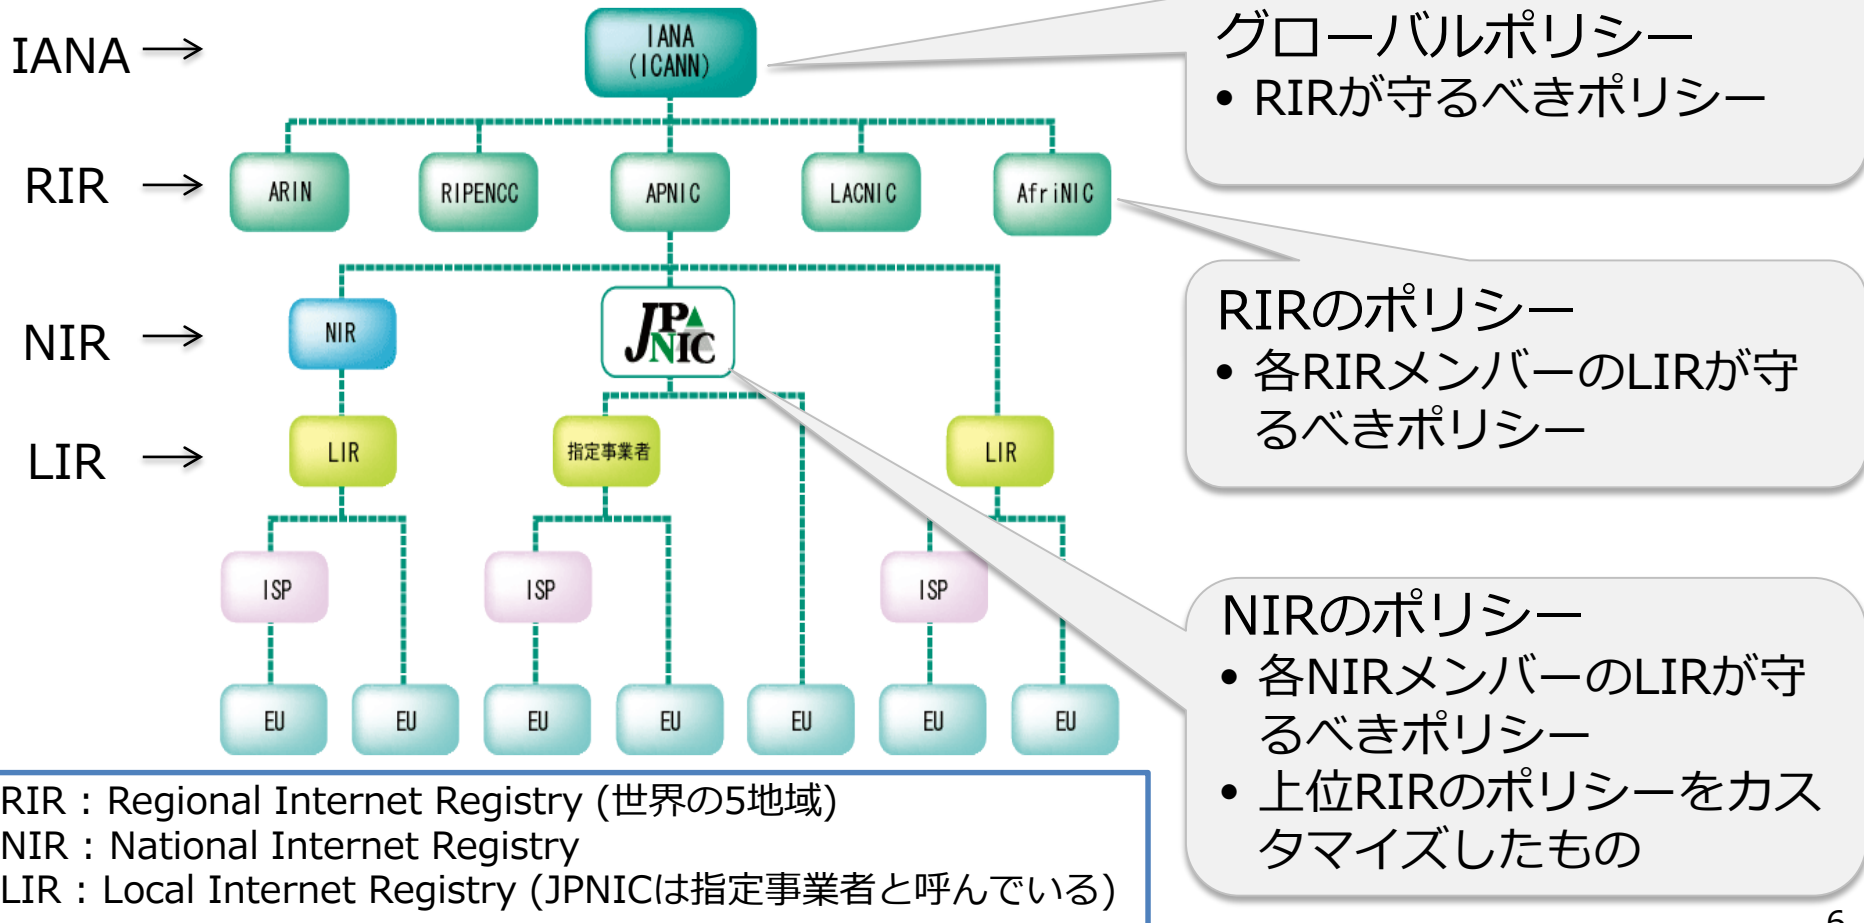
IANA →
RIR →
NIR →
LIR →

IANA
(ICANN)

ARIN
RIPENCC
APNIC
LACNIC
AfriNIC

NIR
JPNIC

LIR
指定事業者
LIR

ISP
ISP
ISP

EU
EU
EU
EU
EU
EU
EU

グローバルポリシー
• RIRが守るべきポリシー

RIRのポリシー
• 各RIRメンバーのLIRが守るべきポリシー

NIRのポリシー
• 各NIRメンバーのLIRが守るべきポリシー
• 上位RIRのポリシーをカスタマイズしたもの

RIR：Regional Internet Registry (世界の5地域)
NIR：National Internet Registry
LIR：Local Internet Registry (JPNICは指定事業者と呼んでいる)

6